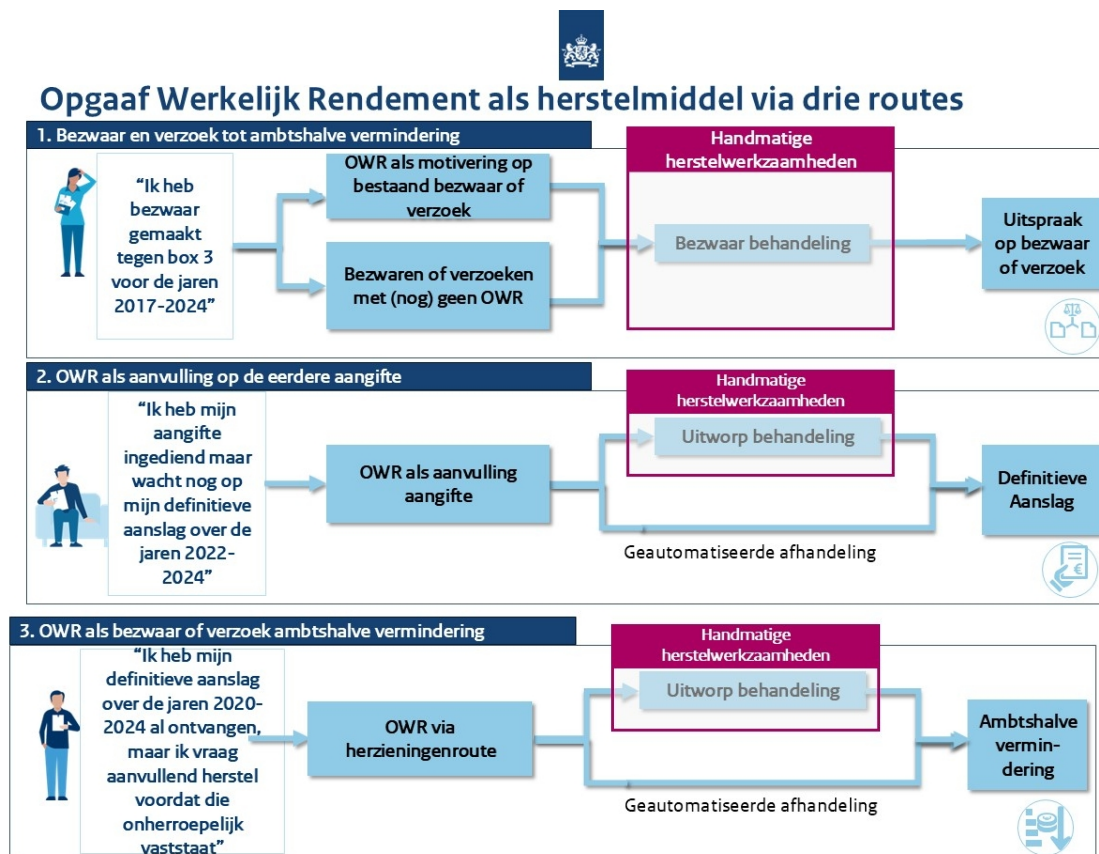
Opgaaf Werkelijk Rendement als herstelmiddel via drie routes

1. Bezwaar en verzoek tot ambtshalve vermindering

"Ik heb bezwaar gemaakt tegen box 3 voor de jaren 2017-2024"

OWR als motivering op bestaand bezwaar of verzoek

Bezwaren of verzoeken met (nog) geen OWR

Handmatige herstelwerkzaamheden

Bezwaar behandeling

Uitspraak op bezwaar of verzoek

2. OWR als aanvulling op de eerdere aangifte

"Ik heb mijn aangifte ingediend maar wacht nog op mijn definitieve aanslag over de jaren 2022-2024"

OWR als aanvulling aangifte

Handmatige herstelwerkzaamheden

Uitworp behandeling

Geautomatiseerde afhandeling

Definitieve Aanslag

3. OWR als bezwaar of verzoek ambtshalve vermindering

"Ik heb mijn definitieve aanslag over de jaren 2020-2024 al ontvangen, maar ik vraag aanvullend herstel voordat die onherroepelijk vaststaat"

OWR via herzieningenroute

Handmatige herstelwerkzaamheden

Uitworp behandeling

Geautomatiseerde afhandeling

Ambtshalve vermindering